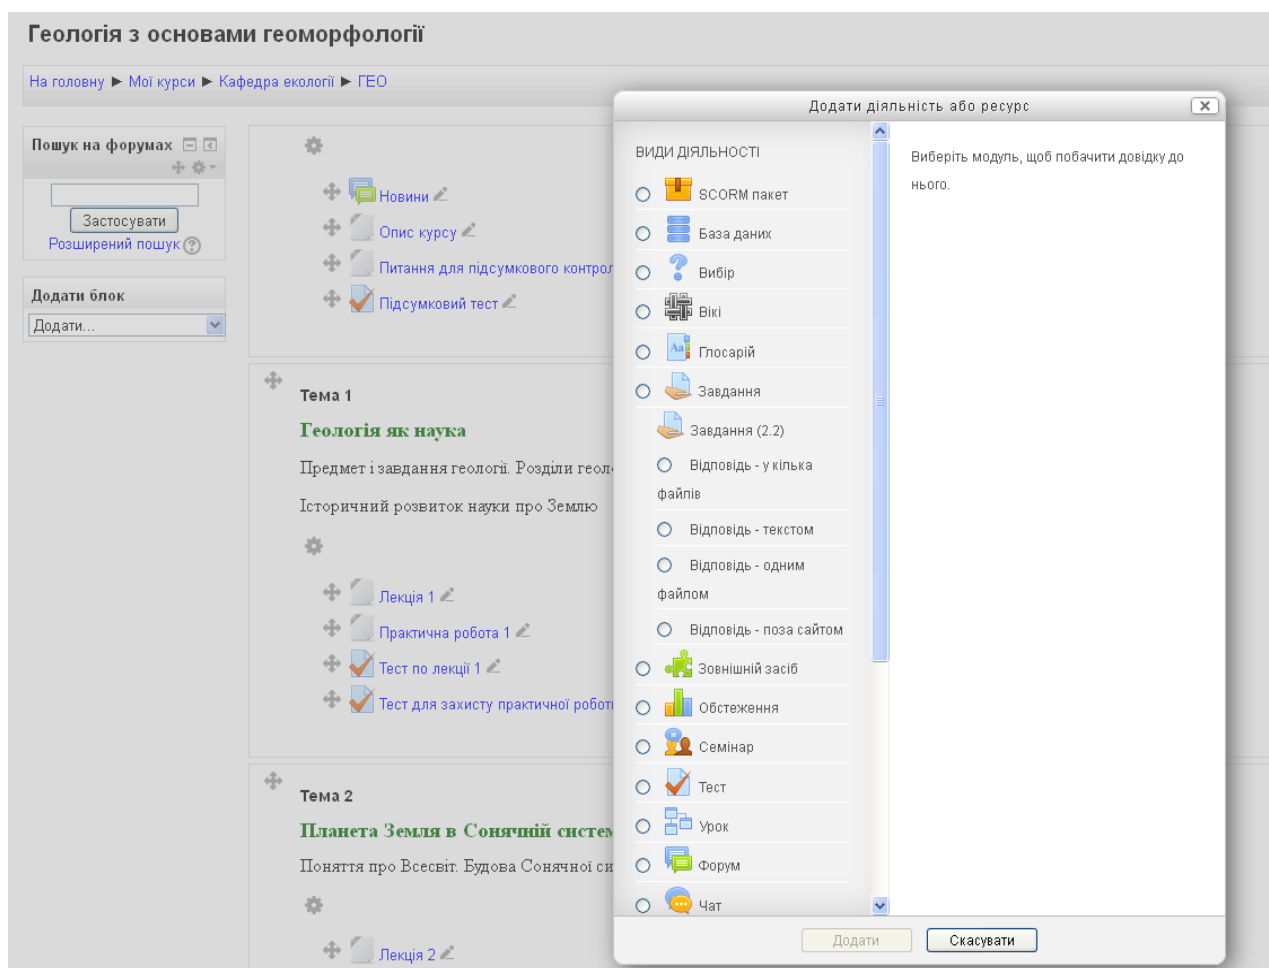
Геологія з основами геоморфології

На головну ► Мої курси ► Кафедра екології ► ГЕО

Пошук на форумах

Застосувати

Розширений пошук

Додати блок

Додати...

Новини

Опис курсу

Питання для підсумкового контрол

Підсумковий тест

Тема 1

Геологія як наука

Предмет і завдання геології. Розділи геол

Історичний розвиток науки про Землю

Лекція 1

Практична робота 1

Тест по лекції 1

Тест для захисту практичної робот

Тема 2

Планета Земля в Сонячній систем

Поняття про Всесвіт. Будова Сонячної си

Лекція 2

Додати діяльність або ресурс

ВИДИ ДІЯЛЬНОСТІ

SCORM пакет

База даних

Вибір

Вікі

Глосарій

Завдання

Завдання (2.2)

Відповідь - у кілька файлів

Відповідь - текстом

Відповідь - одним файлом

Відповідь - поза сайтом

Зовнішній засіб

Обстеження

Семінар

Тест

Урок

Форум

Чат

Виберіть модуль, щоб побачити довідку до нього.

Додати

Скасувати